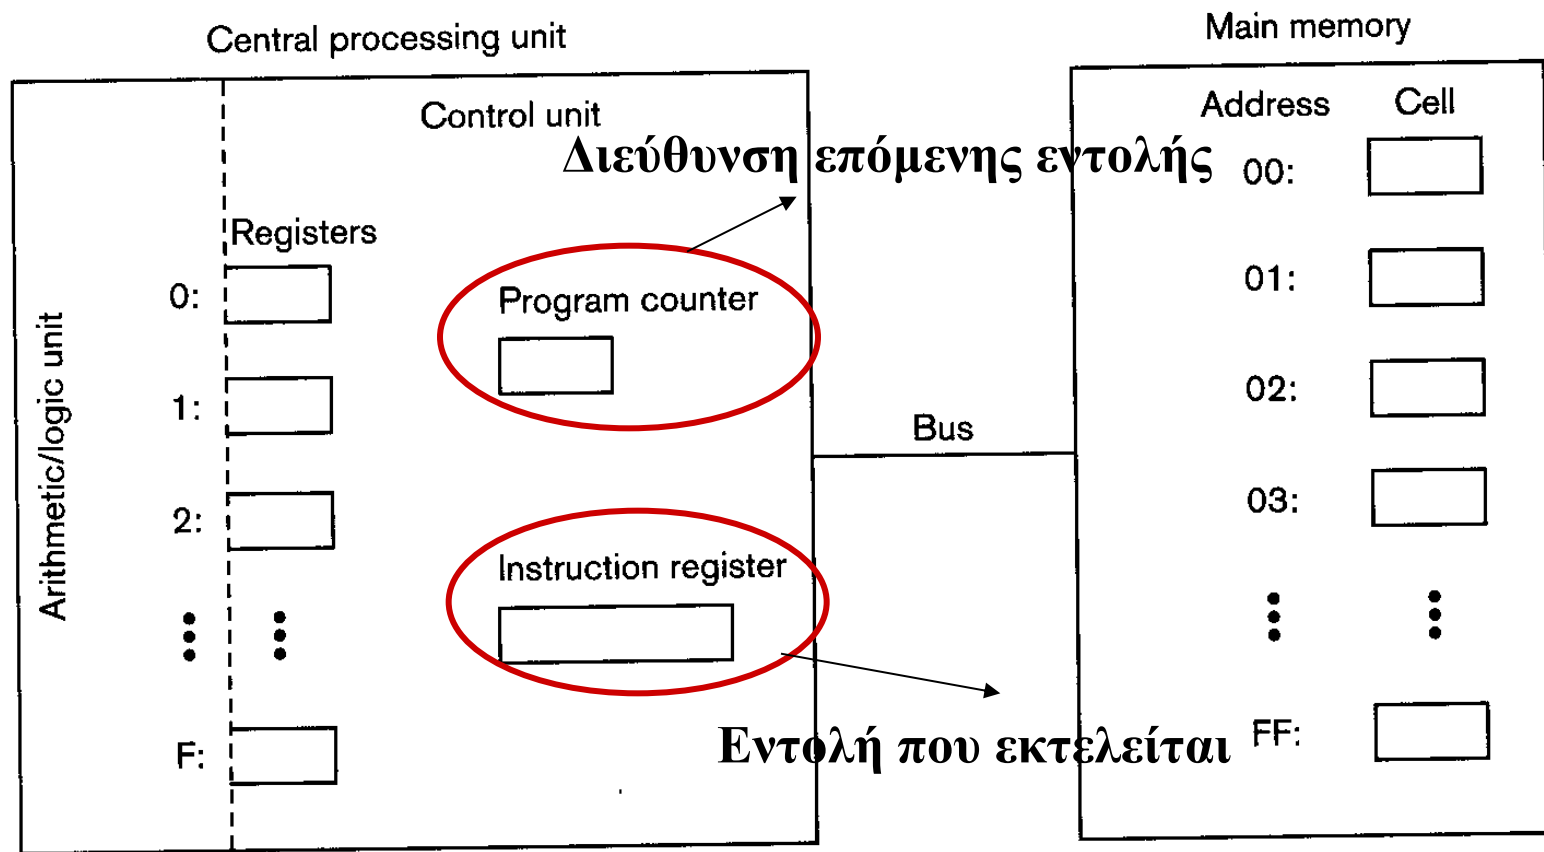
Central processing unit

Main memory

Control unit

Address Cell

Διεύθυνση επόμενης εντολής

00:

Registers

01:

0:

Program counter

02:

1:

Bus

Arithmetic/logic unit

2:

03:

Instruction register

Εντολή που εκτελείται

F:

FF: